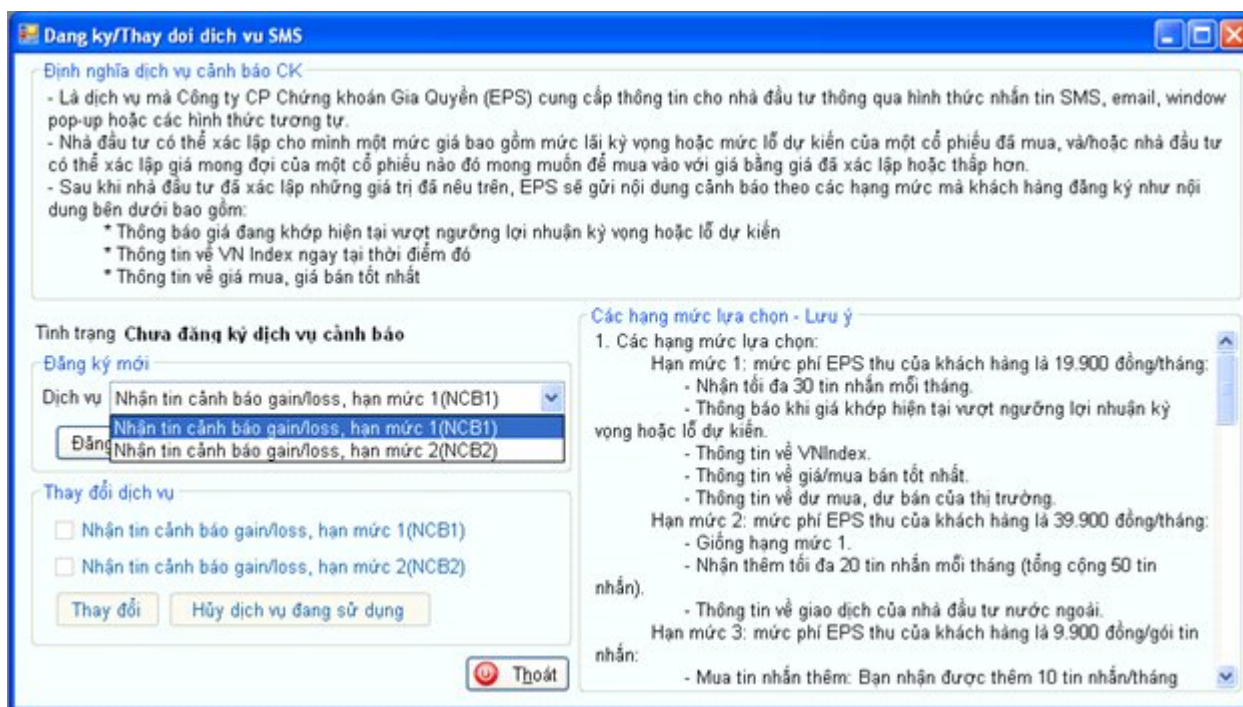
Dang ky/Thay doi dich vu SMS

Định nghĩa dịch vụ cảnh báo CK

- Là dịch vụ mà Công ty CP Chứng khoán Gia Quyền (EPS) cung cấp thông tin cho nhà đầu tư thông qua hình thức nhắn tin SMS, email, window pop-up hoặc các hình thức tương tự.
- Nhà đầu tư có thể xác lập cho mình một mức giá bao gồm mức lãi kỳ vọng hoặc mức lỗ dự kiến của một cổ phiếu đã mua, và/hoặc nhà đầu tư có thể xác lập giá mong đợi của một cổ phiếu nào đó mong muốn để mua vào với giá bằng giá đã xác lập hoặc thấp hơn.
- Sau khi nhà đầu tư đã xác lập những giá trị đã nêu trên, EPS sẽ gửi nội dung cảnh báo theo các hạng mức mà khách hàng đăng ký như nội dung bên dưới bao gồm:
* Thông báo giá đang khớp hiện tại vượt ngưỡng lợi nhuận kỳ vọng hoặc lỗ dự kiến
* Thông tin về VN Index ngay tại thời điểm đó
* Thông tin về giá mua, giá bán tốt nhất

Tình trạng Chưa đăng ký dịch vụ cảnh báo

Đăng ký mới

Dịch vụ Nhận tin cảnh báo gain/loss, hạn mức 1(NCB1)

Nhận tin cảnh báo gain/loss, hạn mức 1(NCB1)
Nhận tin cảnh báo gain/loss, hạn mức 2(NCB2)

Đăng

Thay đổi dịch vụ

Nhận tin cảnh báo gain/loss, hạn mức 1(NCB1)

Nhận tin cảnh báo gain/loss, hạn mức 2(NCB2)

Thay đổi

Hủy dịch vụ đang sử dụng

Thoát

Các hạng mức lựa chọn - Lưu ý

1. Các hạng mức lựa chọn:
Hạn mức 1: mức phí EPS thu của khách hàng là 19.900 đồng/tháng:
- Nhận tối đa 30 tin nhắn mỗi tháng.
- Thông báo khi giá khớp hiện tại vượt ngưỡng lợi nhuận kỳ vọng hoặc lỗ dự kiến.
- Thông tin về VNIndex.
- Thông tin về giá/mua bán tốt nhất.
- Thông tin về dư mua, dư bán của thị trường.
Hạn mức 2: mức phí EPS thu của khách hàng là 39.900 đồng/tháng:
- Giống hạng mức 1.
- Nhận thêm tối đa 20 tin nhắn mỗi tháng (tổng cộng 50 tin nhắn).
- Thông tin về giao dịch của nhà đầu tư nước ngoài.
Hạn mức 3: mức phí EPS thu của khách hàng là 9.900 đồng/gói tin nhắn:
- Mua tin nhắn thêm: Bạn nhận được thêm 10 tin nhắn/tháng